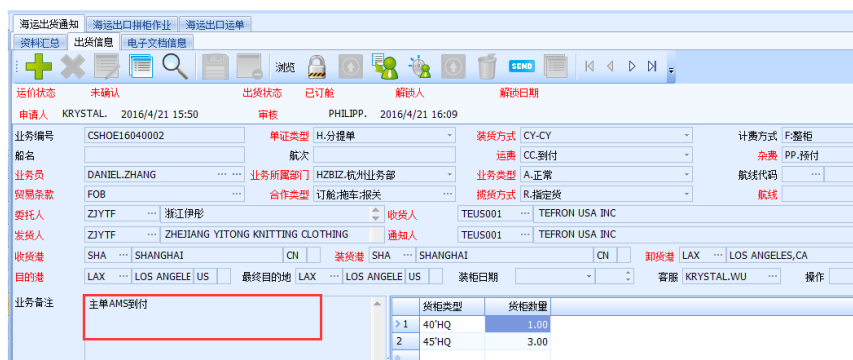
海运出货通知 海运出口拼柜作业 海运出口运单
资料汇总 出货信息 电子文档信息
浏览 SEND

运价状态 未确认 出货状态 已订舱 解锁人 解锁日期
申请人 KRYSTAL. 2016/4/21 15:50 审核 PHILIPP. 2016/4/21 16:09

业务编号 CSHOE16040002 单证类型 H.分提单 装货方式 CY-CY 计费方式 F.整柜
船名 航次 运费 CC.到付 杂费 PP.预付
业务员 DANIEL.ZHANG 业务所属部门 HZBIZ.杭州业务部 业务类型 A.正常 航线代码
贸易条款 FOB 合作类型 订舱;拖车;报关 揽货方式 R.指定货 航线
委托人 ZJYTF 浙江伊彤 收货人 TEUS001 TEFRON USA INC
发货人 ZJYTF ZHEJIANG YITONG KNITTING CLOTHING 通知人 TEUS001 TEFRON USA INC
收货港 SHA SHANGHAI CN 装货港 SHA SHANGHAI CN 卸货港 LAX LOS ANGELES,CA
目的港 LAX LOS ANGELE US 最终目的地 LAX LOS ANGELE US 装货日期 客服 KRYSTAL.WU 操作

业务备注 主单AMS到付

| | 货柜类型 | 货柜数量 |
|---|---|---|
| 1 | 40'HQ | 1.00 |
| 2 | 45'HQ | 3.00 |